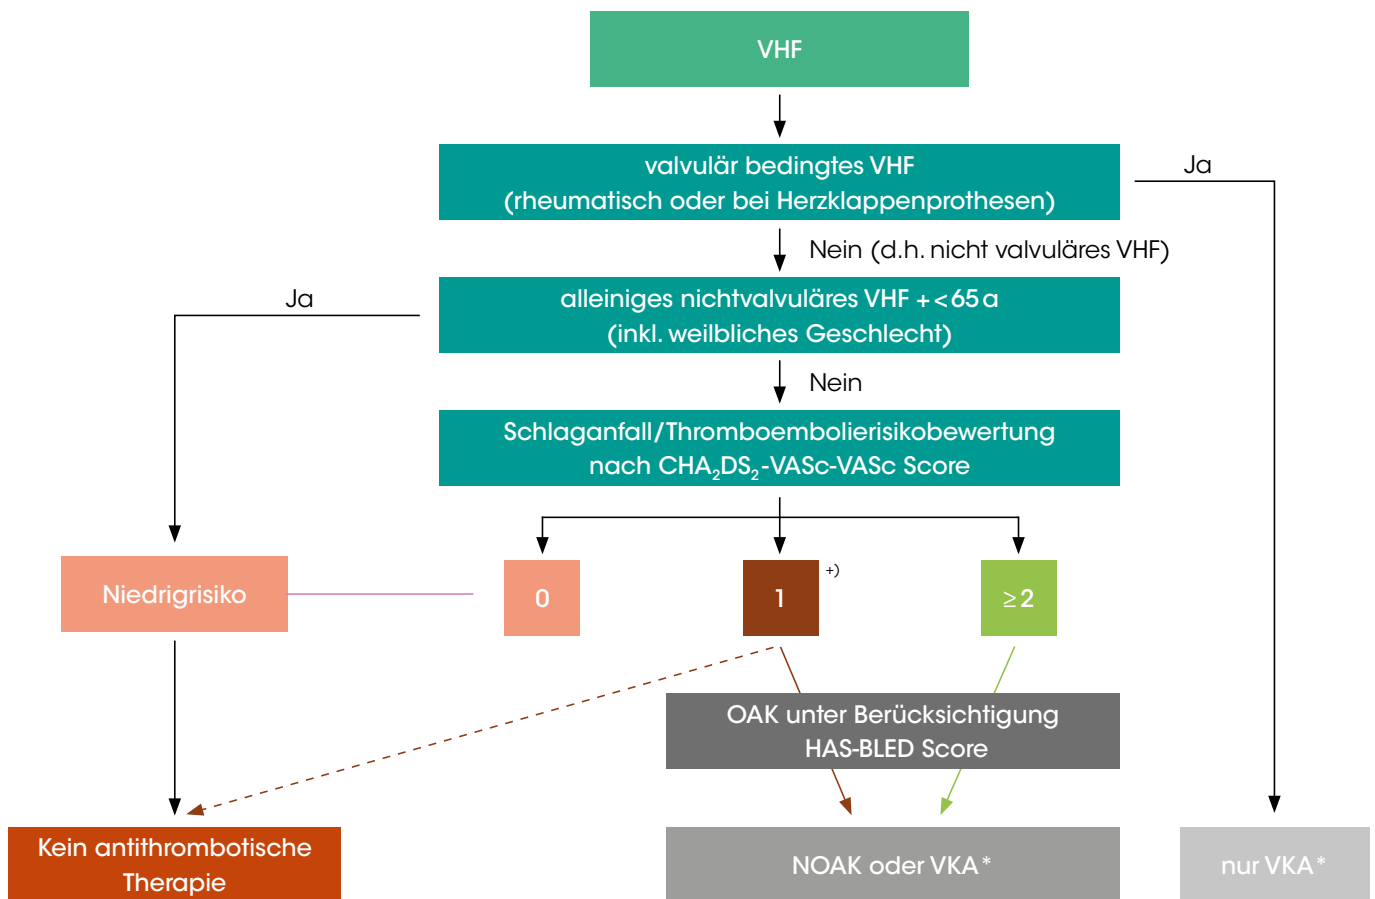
VHF

valvulär bedingtes VHF
(rheumatisch oder bei Herzklappenprothesen)

Ja

Nein (d.h. nicht valvuläres VHF)

Ja

alleiniges nichtvalvuläres VHF + < 65 a
(inkl. weibliches Geschlecht)

Nein

Schlaganfall/Thromboembolierisikobewertung
nach $CHA_2DS_2$-VASc-VASc Score

Niedrigrisiko

0

1

+)

≥ 2

OAK unter Berücksichtigung
HAS-BLED Score

Kein antithrombotische Therapie

NOAK oder VKA*

nur VKA*